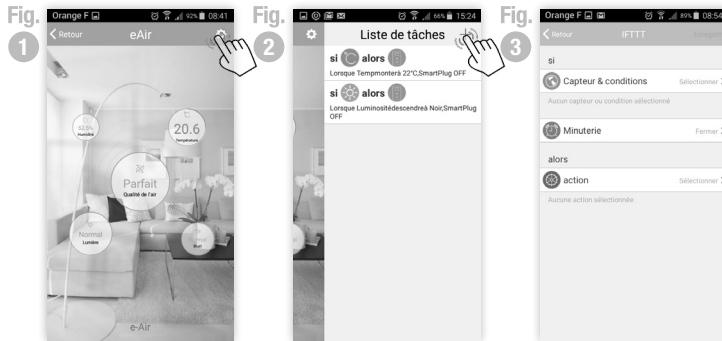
Fig. 1

Orange F 92% 08:41

Retour eAir

53.5% Humidité

20.6 Température

Parfait Qualité de l'air

Normal Lumière

Bruit

e-Air

Fig. 2

66% 15:24

Liste de tâches

si alors

Lorsque Tempmonterà 22°C,SmartPlug OFF

si alors

Lorsque Luminositédescendreà Noir,SmartPlug OFF

Fig. 3

Orange F 89% 08:54

Retour IFTTT Enregistrer

si

Capteur & conditions Sélectionner

Aucun capteur ou condition sélectionné

Minuterie Fermer

alors

action Sélectionner

Aucune action sélectionnée